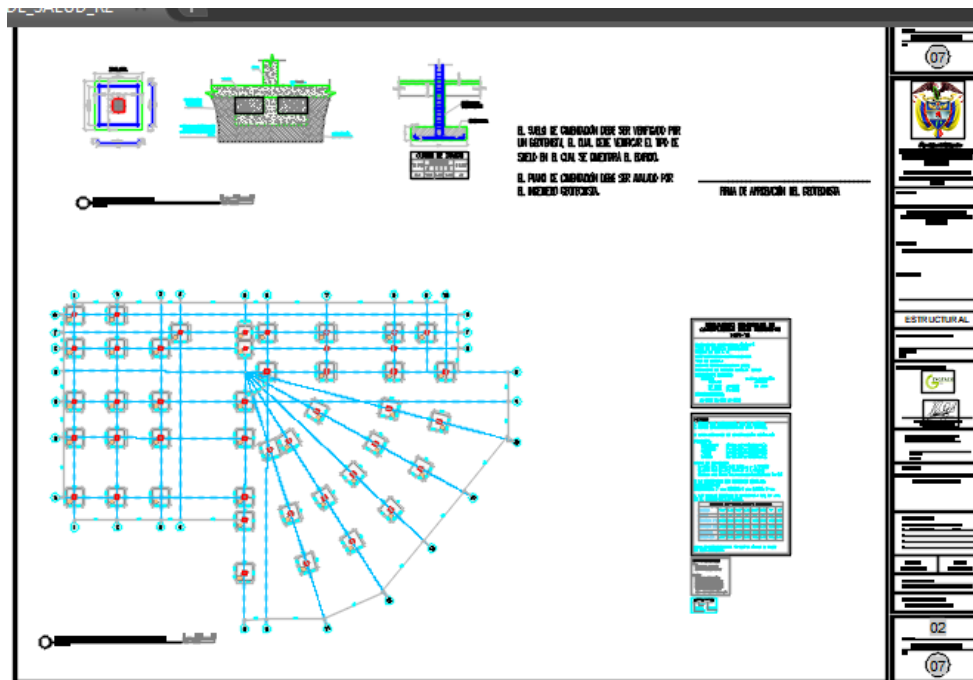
EL SUELO DE CIMENTACIÓN DEBE SER VERIFICADO POR UN GEOTECNISTA, EL CUAL DEBE VERIFICAR EL TIPO DE SUELO EN EL CUAL SE CIMENTARÁ EL EDIFICIO.

EL PLANO DE CIMENTACIÓN DEBE SER AVALADO POR EL INGENIERO GEOTECNISTA.

FIRMA DE APROBACIÓN DEL GEOTECNISTA

07

ESTRUCTURAL

02

07